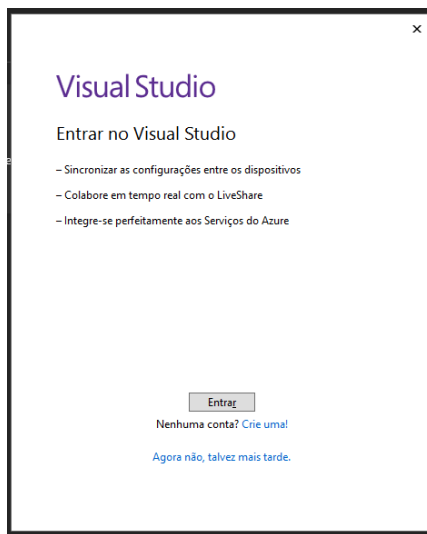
×

Visual Studio

Entrar no Visual Studio

– Sincronizar as configurações entre os dispositivos

– Colabore em tempo real com o LiveShare

– Integre-se perfeitamente aos Serviços do Azure

Entrar

Nenhuma conta? Crie uma!

Agora não, talvez mais tarde.